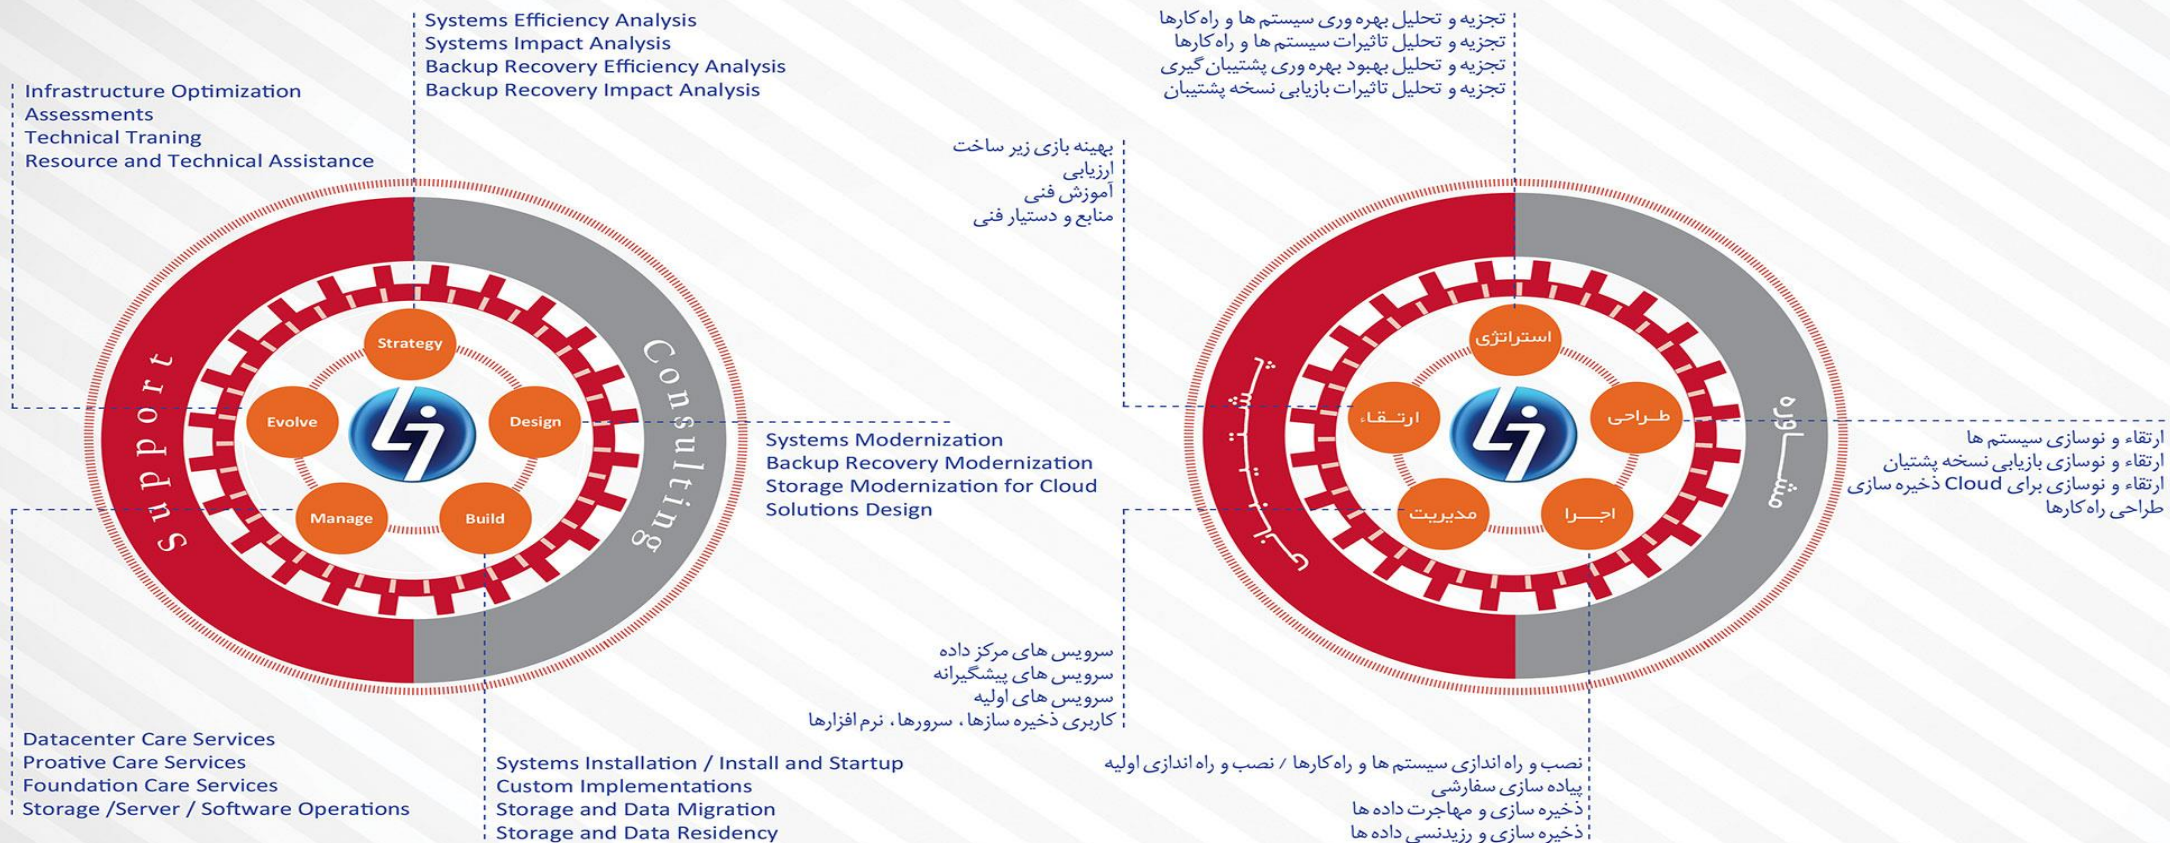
Systems Efficiency Analysis
Systems Impact Analysis
Backup Recovery Efficiency Analysis
Backup Recovery Impact Analysis

Infrastructure Optimization
Assessments
Technical Traning
Resource and Technical Assistance

Support
Consulting
Strategy
Design
Build
Manage
Evolve

Systems Modernization
Backup Recovery Modernization
Storage Modernization for Cloud
Solutions Design

Datacenter Care Services
Proative Care Services
Foundation Care Services
Storage /Server / Software Operations

Systems Installation / Install and Startup
Custom Implementations
Storage and Data Migration
Storage and Data Residency

تجزیه و تحلیل بهره وری سیستم ها و راه کارها
تجزیه و تحلیل تاثیرات سیستم ها و راه کارها
تجزیه و تحلیل بهبود بهره وری پشتیبان گیری
تجزیه و تحلیل تاثیرات بازیابی نسخه پشتیبان

بهینه بازی زیر ساخت
ارزیابی
آموزش فنی
منابع و دستیار فنی

پشتیبانی
مشاوره
استراتژی
طراحی
اجرا
مدیریت
ارتقاء

ارتقاء و نوسازی سیستم ها
ارتقاء و نوسازی بازیابی نسخه پشتیان
ارتقاء و نوسازی برای Cloud ذخیره سازی
طراحی راه کارها

سرویس های مرکز داده
سرویس های پیشگیرانه
سرویس های اولیه
کاربری ذخیره سازها، سرورها، نرم افزارها

نصب و راه اندازی سیستم ها و راه کارها / نصب و راه اندازی اولیه
پیاده سازی سفارشی
ذخیره سازی و مهاجرت داده ها
ذخیره سازی و رزیدنسی داده ها